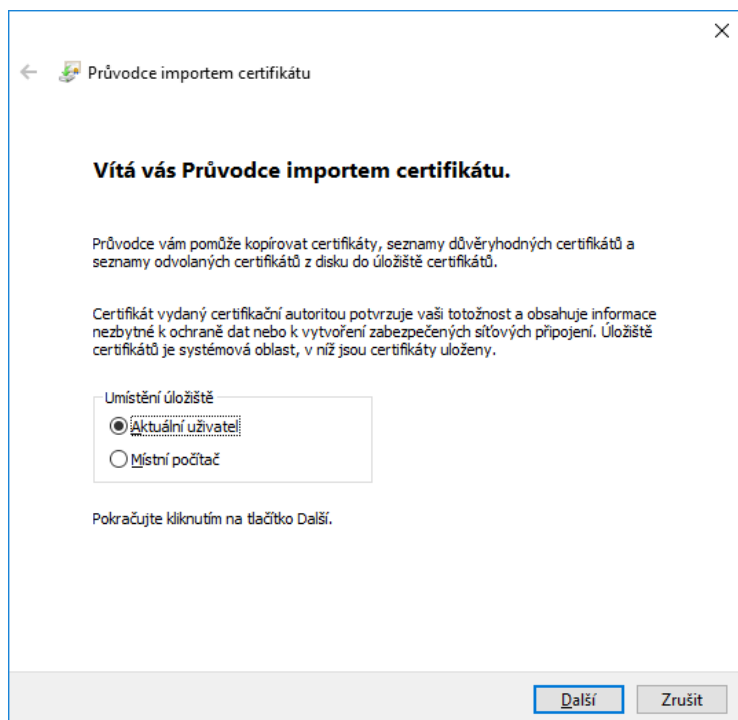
Průvodce importem certifikátu

Vítá vás Průvodce importem certifikátu.

Průvodce vám pomůže kopírovat certifikáty, seznamy důvěryhodných certifikátů a seznamy odvolaných certifikátů z disku do úložiště certifikátů.

Certifikát vydaný certifikační autoritou potvrzuje vaši totožnost a obsahuje informace nezbytné k ochraně dat nebo k vytvoření zabezpečených síťových připojení. Úložiště certifikátů je systémová oblast, v níž jsou certifikáty uloženy.

Umístění úložiště

Aktuální uživatel

Místní počítač

Pokračujte kliknutím na tlačítko Další.

Další

Zrušit